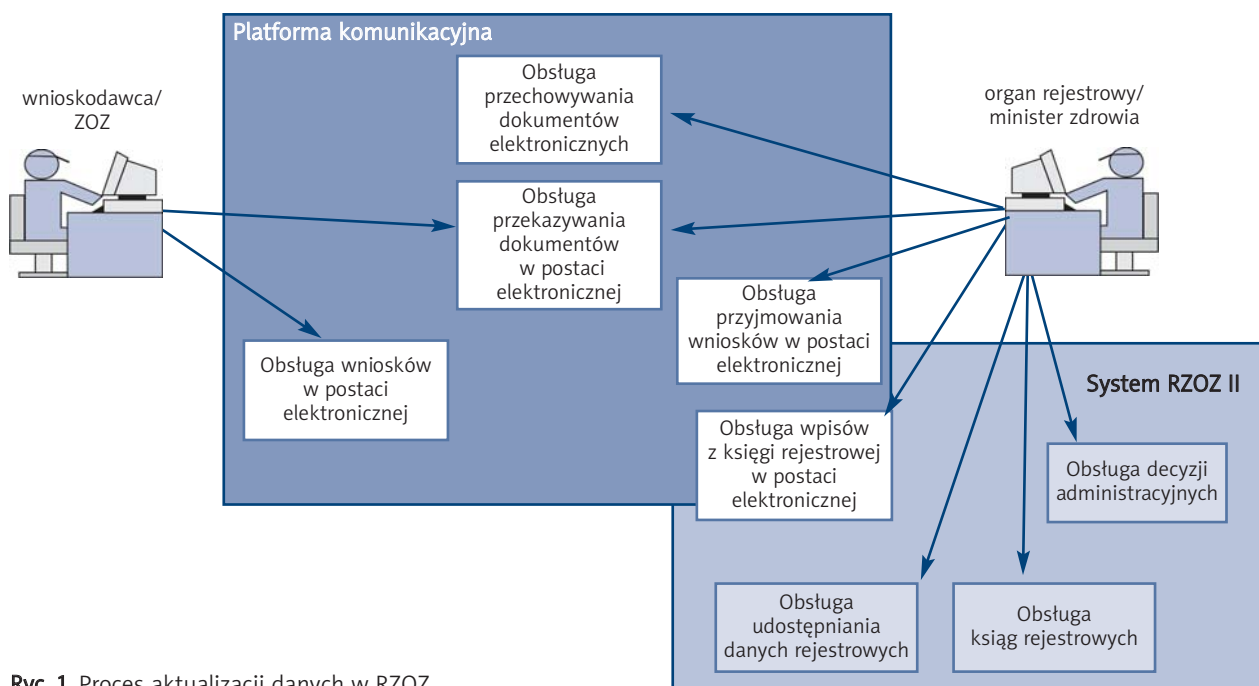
Platforma komunikacyjna

wnioskodawca/ ZOZ

Obsługa przechowywania dokumentów elektronicznych

Obsługa przekazywania dokumentów w postaci elektronicznej

organ rejestrowy/ minister zdrowia

Obsługa przyjmowania wniosków w postaci elektronicznej

Obsługa wniosków w postaci elektronicznej

System RZOZ II

Obsługa wpisów z księgi rejestrowej w postaci elektronicznej

Obsługa decyzji administracyjnych

Obsługa udostępniania danych rejestrowych

Obsługa ksiąg rejestrowych

Ryc. 1. Proces aktualizacji danych w RZOZ